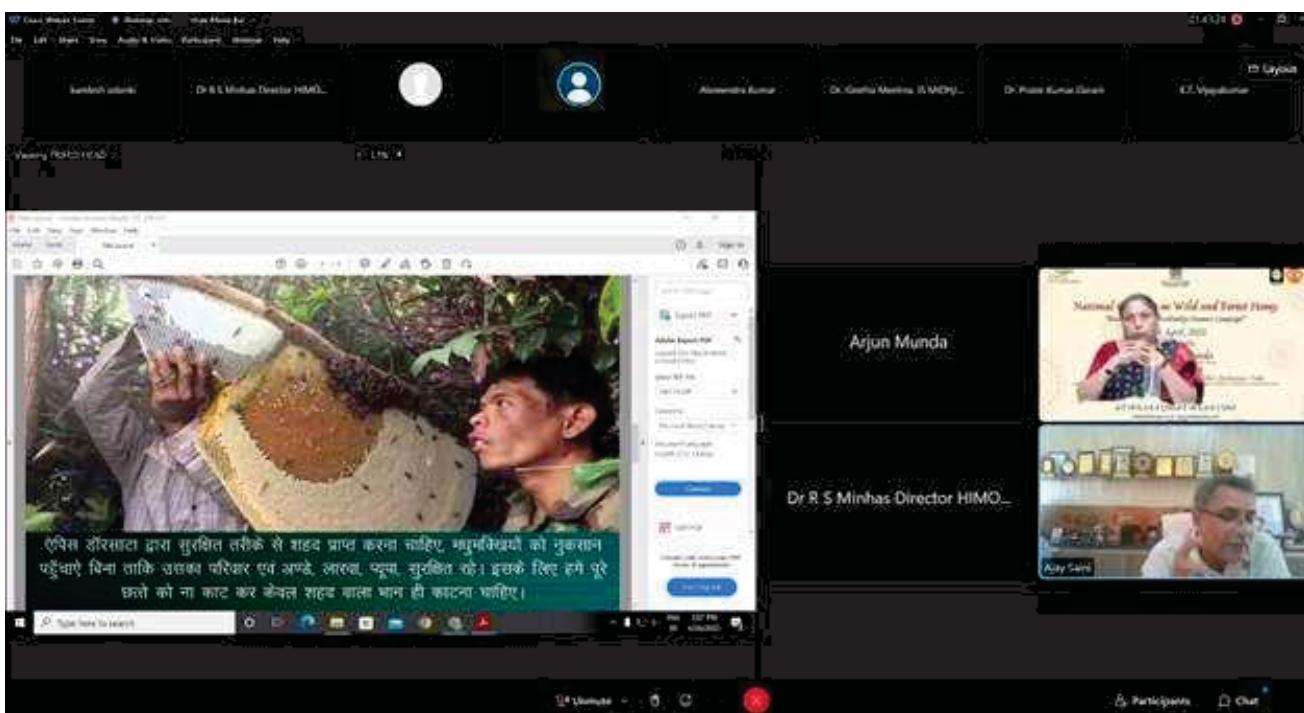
kamlesh solanki

Dr R S Minhas Director HIMO...

Akmendra Kumar

Dr. Geetha Mentha, ICMEHY...

Dr. Pramit Kumar Dutta

K.T. Vijayakumar

Layout

Arjun Munda

Dr R S Minhas Director HIMO...

Ajay Saini

एपिस डॉरसाटा द्वारा सुरक्षित तरीके से शहद प्राप्त करना चाहिए, मधुमक्खियों को नुकसान पहुँचाए बिना ताकि उसका परिवार एवं अण्डे, लारवा, प्यूपा, सुरक्षित रहे। इसके लिए हमें पूरे छत्ते को ना काट कर केवल शहद वाला भाग ही काटना चाहिए।

Type here to search

Unmute

Participants

Chat